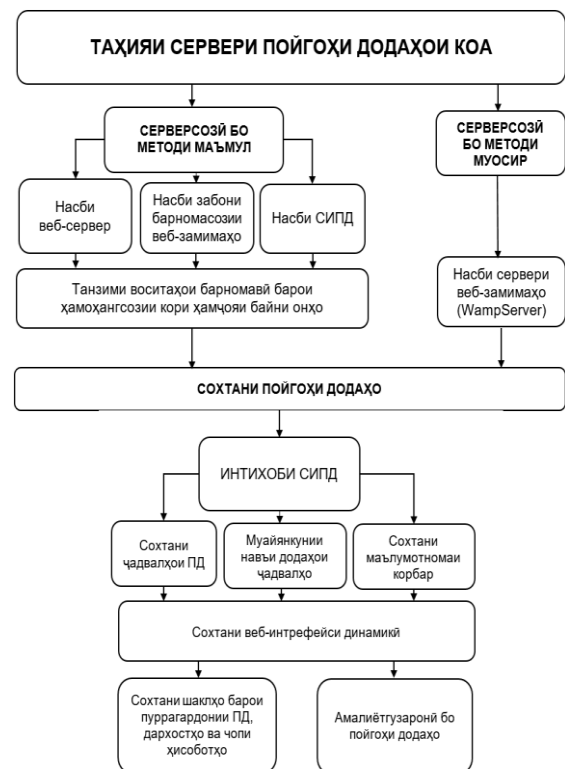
ТАҲИЯИ СЕРВЕРИ ПОЙГОҲИ ДОДАҲОИ КОА

СЕРВЕРСОЗӢ БО МЕТОДИ МАЪМУЛ

СЕРВЕРСОЗӢ БО МЕТОДИ МУОСИР

Насби веб-сервер

Насби забони барномасозии веб-замимаҳо

Насби СИПД

Танзими воситаҳои барномавӣ барои ҳамоҳангсозии кори ҳамҷояи байни онҳо

Насби сервери веб-замимаҳо (WampServer)

СОХТАНИ ПОЙГОҲИ ДОДАҲО

ИНТИХОБИ СИПД

Сохтани ҷадвалҳои ПД

Муайянкунии навъи додаҳои ҷадвалҳо

Сохтани маълумотномаи корбар

Сохтани веб-интрефейси динамикӣ

Сохтани шаклҳо барои пуррагардонии ПД, дархостҳо ва чопи ҳисоботҳо

Амалиётгузаронӣ бо пойгоҳи додаҳо